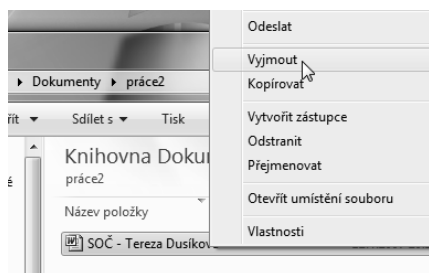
▸ Dokumenty ▸ práce2

řít ▾ Sdílet s ▾ Tisk

Knihovna Dokur
práce2

Název položky

SOČ - Tereza Dusíkov

Odeslat

Vyjmout
Kopírovat

Vytvořit zástupce
Odstranit
Přejmenovat

Otevřít umístění souboru

Vlastnosti